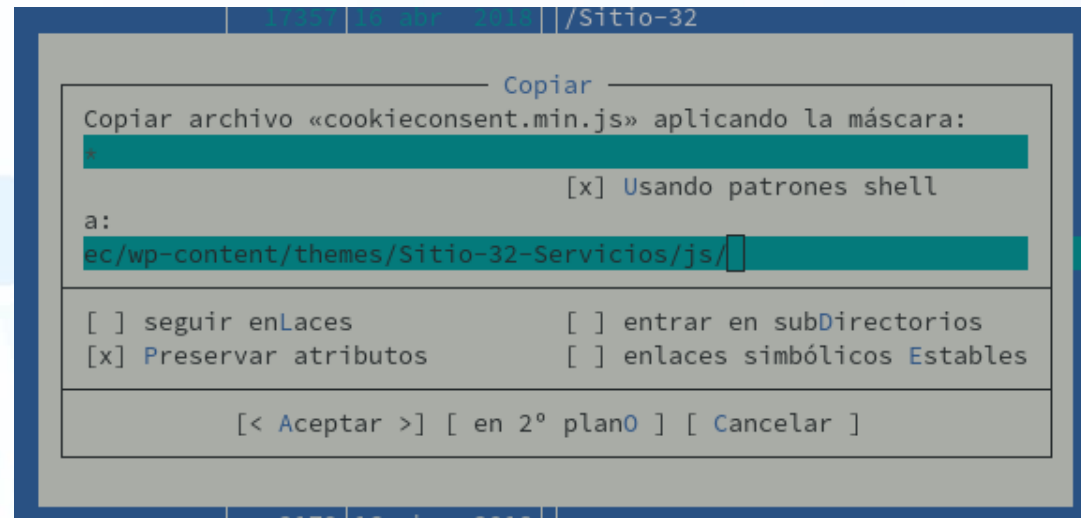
17357 16 abr 2018 /Sitio-32

Copiar

Copiar archivo «cookieconsent.min.js» aplicando la máscara:

*

[x] Usando patrones shell

a:

ec/wp-content/themes/Sitio-32-Servicios/js/

[ ] seguir enLaces
[x] Preservar atributos

[ ] entrar en subDirectorios
[ ] enlaces simbólicos Estables

[< Aceptar >] [ en 2º planO ] [ Cancelar ]

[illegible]